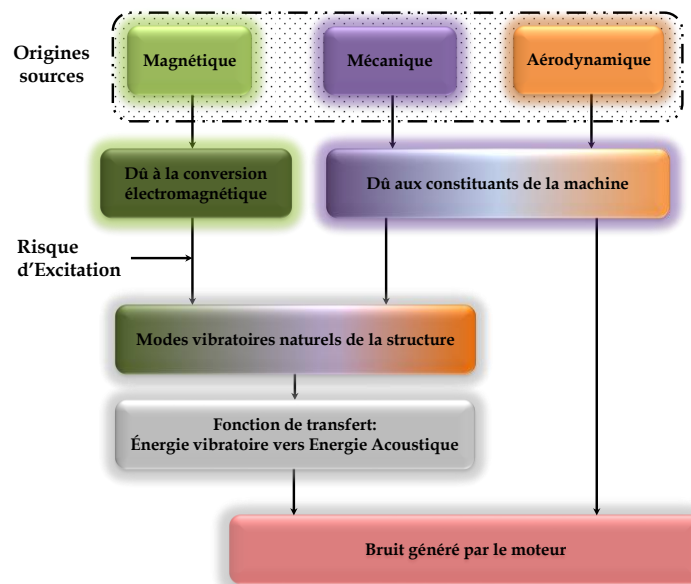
Origines sources

Magnétique

Mécanique

Aérodynamique

Dû à la conversion électromagnétique

Dû aux constituants de la machine

Risque d'Excitation

Modes vibratoires naturels de la structure

Fonction de transfert: Énergie vibratoire vers Energie Acoustique

Bruit généré par le moteur